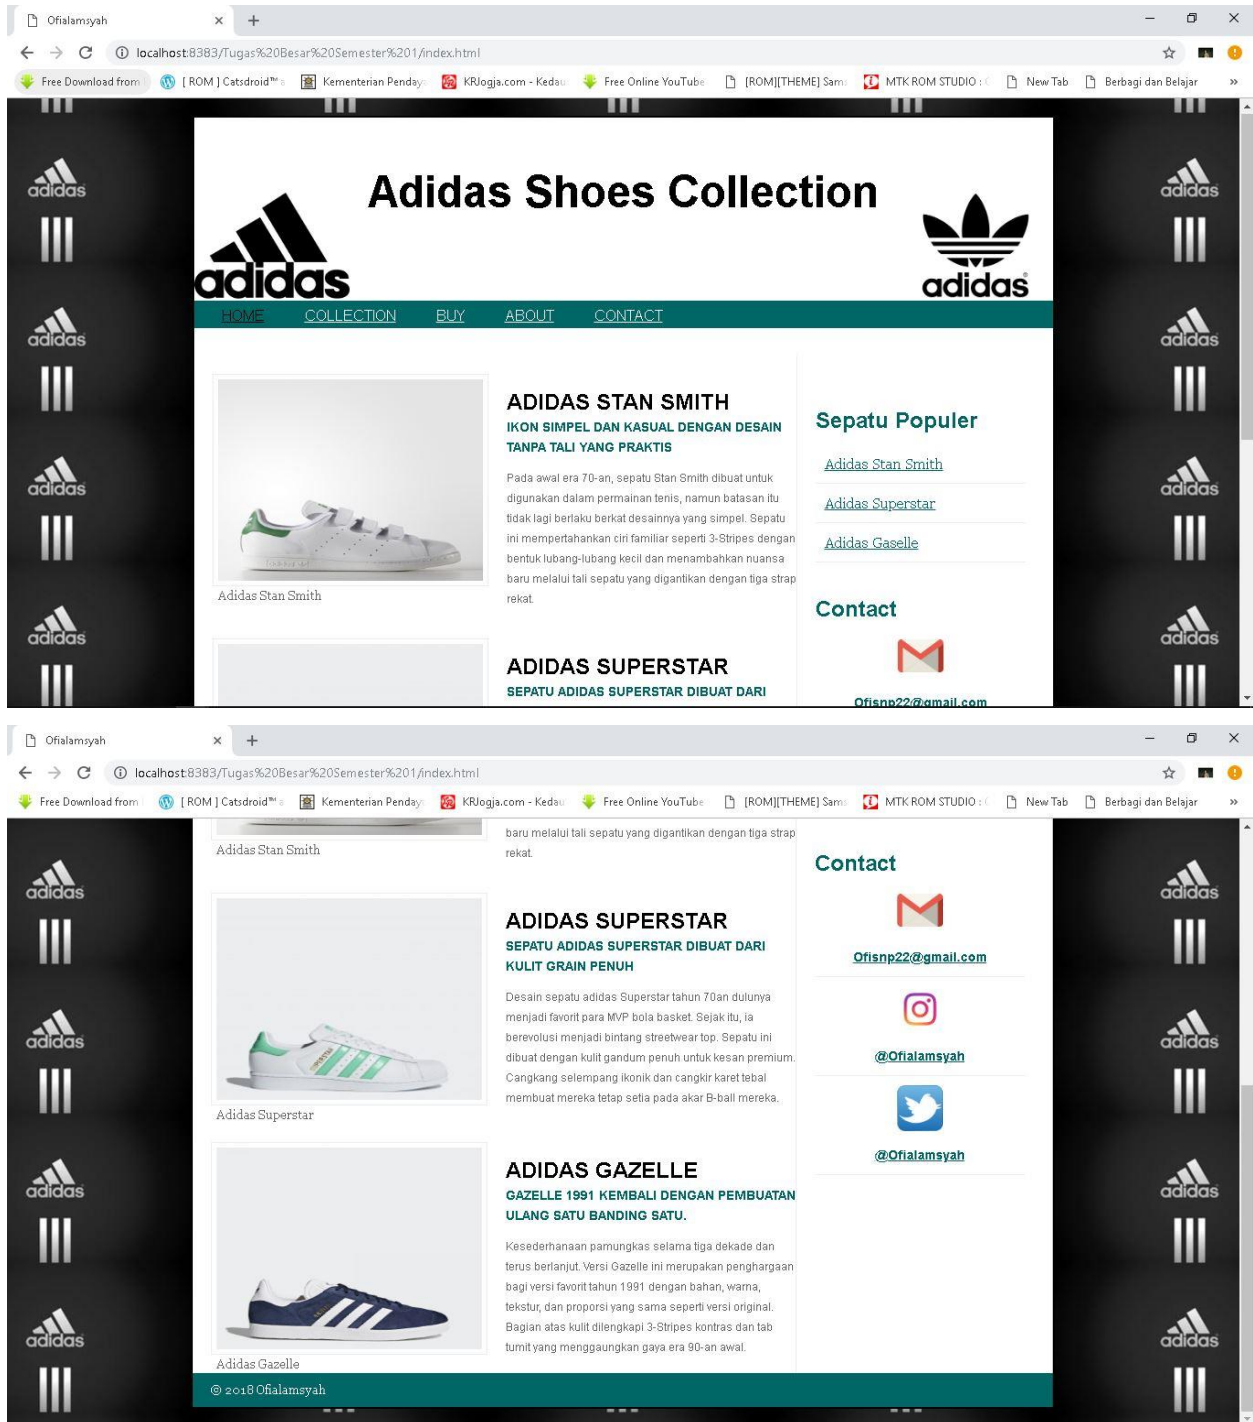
Ofialamsyah
localhost:8383/Tugas%20Besar%20Semester%201/index.html
Free Download from | [ ROM ] Catsdroid™ | Kementerian Penday | KRJogja.com - Kedau | Free Online YouTube | [ROM][THEME] Sam | MTK ROM STUDIO : | New Tab | Berbagi dan Belajar

adidas

Adidas Shoes Collection

adidas

HOME COLLECTION BUY ABOUT CONTACT

ADIDAS STAN SMITH
IKON SIMPEL DAN KASUAL DENGAN DESAIN TANPA TALI YANG PRAKTIS

Pada awal era 70-an, sepatu Stan Smith dibuat untuk digunakan dalam permainan tenis, namun batasan itu tidak lagi berlaku berkat desainnya yang simpel. Sepatu ini mempertahankan ciri familiar seperti 3-Stripes dengan bentuk lubang-lubang kecil dan menambahkan nuansa baru melalui tali sepatu yang digantikan dengan tiga strap rekat.

Adidas Stan Smith

Sepatu Populer
Adidas Stan Smith
Adidas Superstar
Adidas Gaselle

Contact

ADIDAS SUPERSTAR
SEPATU ADIDAS SUPERSTAR DIBUAT DARI

Ofisnp22@gmail.com

Ofialamsyah
localhost:8383/Tugas%20Besar%20Semester%201/index.html
Free Download from | [ ROM ] Catsdroid™ | Kementerian Penday | KRJogja.com - Kedau | Free Online YouTube | [ROM][THEME] Sam | MTK ROM STUDIO : | New Tab | Berbagi dan Belajar

baru melalui tali sepatu yang digantikan dengan tiga strap rekat.

Adidas Stan Smith

Contact

ADIDAS SUPERSTAR
SEPATU ADIDAS SUPERSTAR DIBUAT DARI KULIT GRAIN PENUH

Desain sepatu adidas Superstar tahun 70an dulunya menjadi favorit para MVP bola basket. Sejak itu, ia berevolusi menjadi bintang streetwear top. Sepatu ini dibuat dengan kulit gandum penuh untuk kesan premium. Cangkang selempang ikonik dan cangkir karet tebal membuat mereka tetap setia pada akar B-ball mereka.

Adidas Superstar

Ofisnp22@gmail.com

@Ofialamsyah

@Ofialamsyah

ADIDAS GAZELLE
GAZELLE 1991 KEMBALI DENGAN PEMBUATAN ULANG SATU BANDING SATU.

Kesederhanaan pamungkas selama tiga dekade dan terus berlanjut. Versi Gazelle ini merupakan penghargaan bagi versi favorit tahun 1991 dengan bahan, warna, tekstur, dan proporsi yang sama seperti versi original. Bagian atas kulit dilengkapi 3-Stripes kontras dan tab tumit yang menggaungkan gaya era 90-an awal.

Adidas Gazelle

© 2018 Ofialamsyah